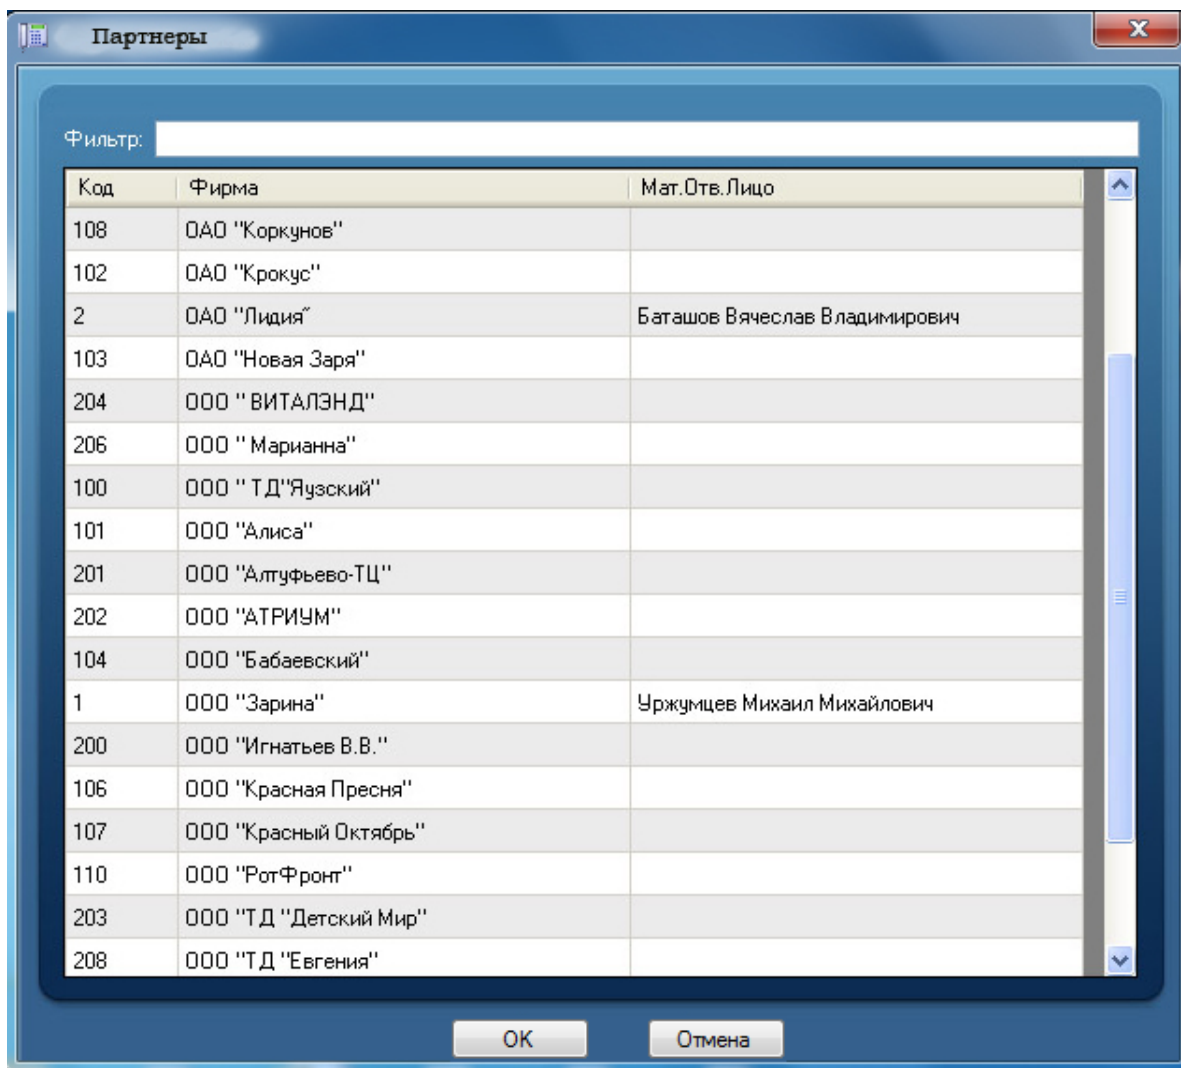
Партнеры

Фильтр:

| Код | Фирма | Мат.Отв.Лицо |
|---|---|---|
| 108 | ОАО "Коркунов" | |
| 102 | ОАО "Крокус" | |
| 2 | ОАО "Лидия" | Баташов Вячеслав Владимирович |
| 103 | ОАО "Новая Заря" | |
| 204 | ООО " ВИТАЛЭНД" | |
| 206 | ООО " Марианна" | |
| 100 | ООО " ТД"Яузский" | |
| 101 | ООО "Алиса" | |
| 201 | ООО "Алтуфьево-ТЦ" | |
| 202 | ООО "АТРИУМ" | |
| 104 | ООО "Бабаевский" | |
| 1 | ООО "Зарина" | Уржумцев Михаил Михайлович |
| 200 | ООО "Игнатьев В.В." | |
| 106 | ООО "Красная Пресня" | |
| 107 | ООО "Красный Октябрь" | |
| 110 | ООО "РотФронт" | |
| 203 | ООО "ТД "Детский Мир" | |
| 208 | ООО "ТД "Евгения" | |

OK Отмена